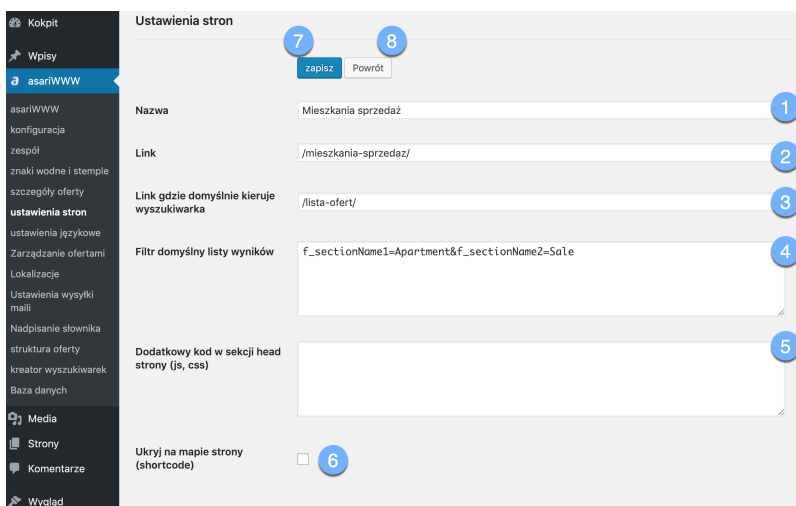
Kokpit
Wpisy
asariWWW
asariWWW
konfiguracja
zespół
znaki wodne i stemple
szczegóły oferty
ustawienia stron
ustawienia językowe
Zarządzanie ofertami
Lokalizacje
Ustawienia wysyłki maili
Nadpisanie słownika
struktura oferty
kreator wyszukiwarek
Baza danych
Media
Strony
Komentarze
Wygląd

Ustawienia stron

7 8
zapisz Powrót

Nazwa
Mieszkania sprzedaż
1

Link
/mieszkania-sprzedaz/
2

Link gdzie domyślnie kieruje wyszukiwarka
/lista-ofert/
3

Filtr domyślny listy wyników
f_sectionName1=Apartment&f_sectionName2=Sale
4

Dodatkowy kod w sekcji head strony (js, css)
5

Ukryj na mapie strony (shortcode)
6